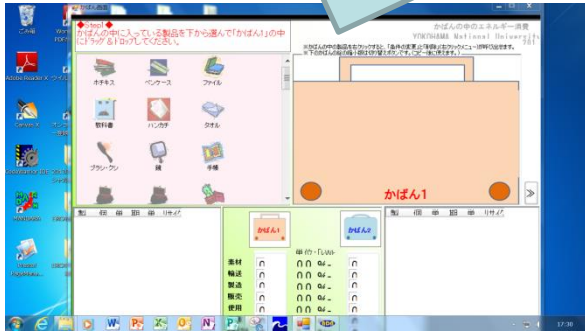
ごみ箱

Adobe Reader X

◆Step1◆
かばんの中に入っている製品を下から選んで「かばん1」の中にドラッグ＆ドロップしてください。

かばんの中のエネルギー消費
YOKOHAMA National University

ホチキス
ペンケース
ファイル
教科書
ハンカチ
タオル
ブラシ・クシ
鏡
手帳

かばん1

製　個　単　期　単　リサイ

かばん1
かばん2
単位：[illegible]

素材
輸送
製造
販売
使用

製　個　単　期　単　リサイ

17:30